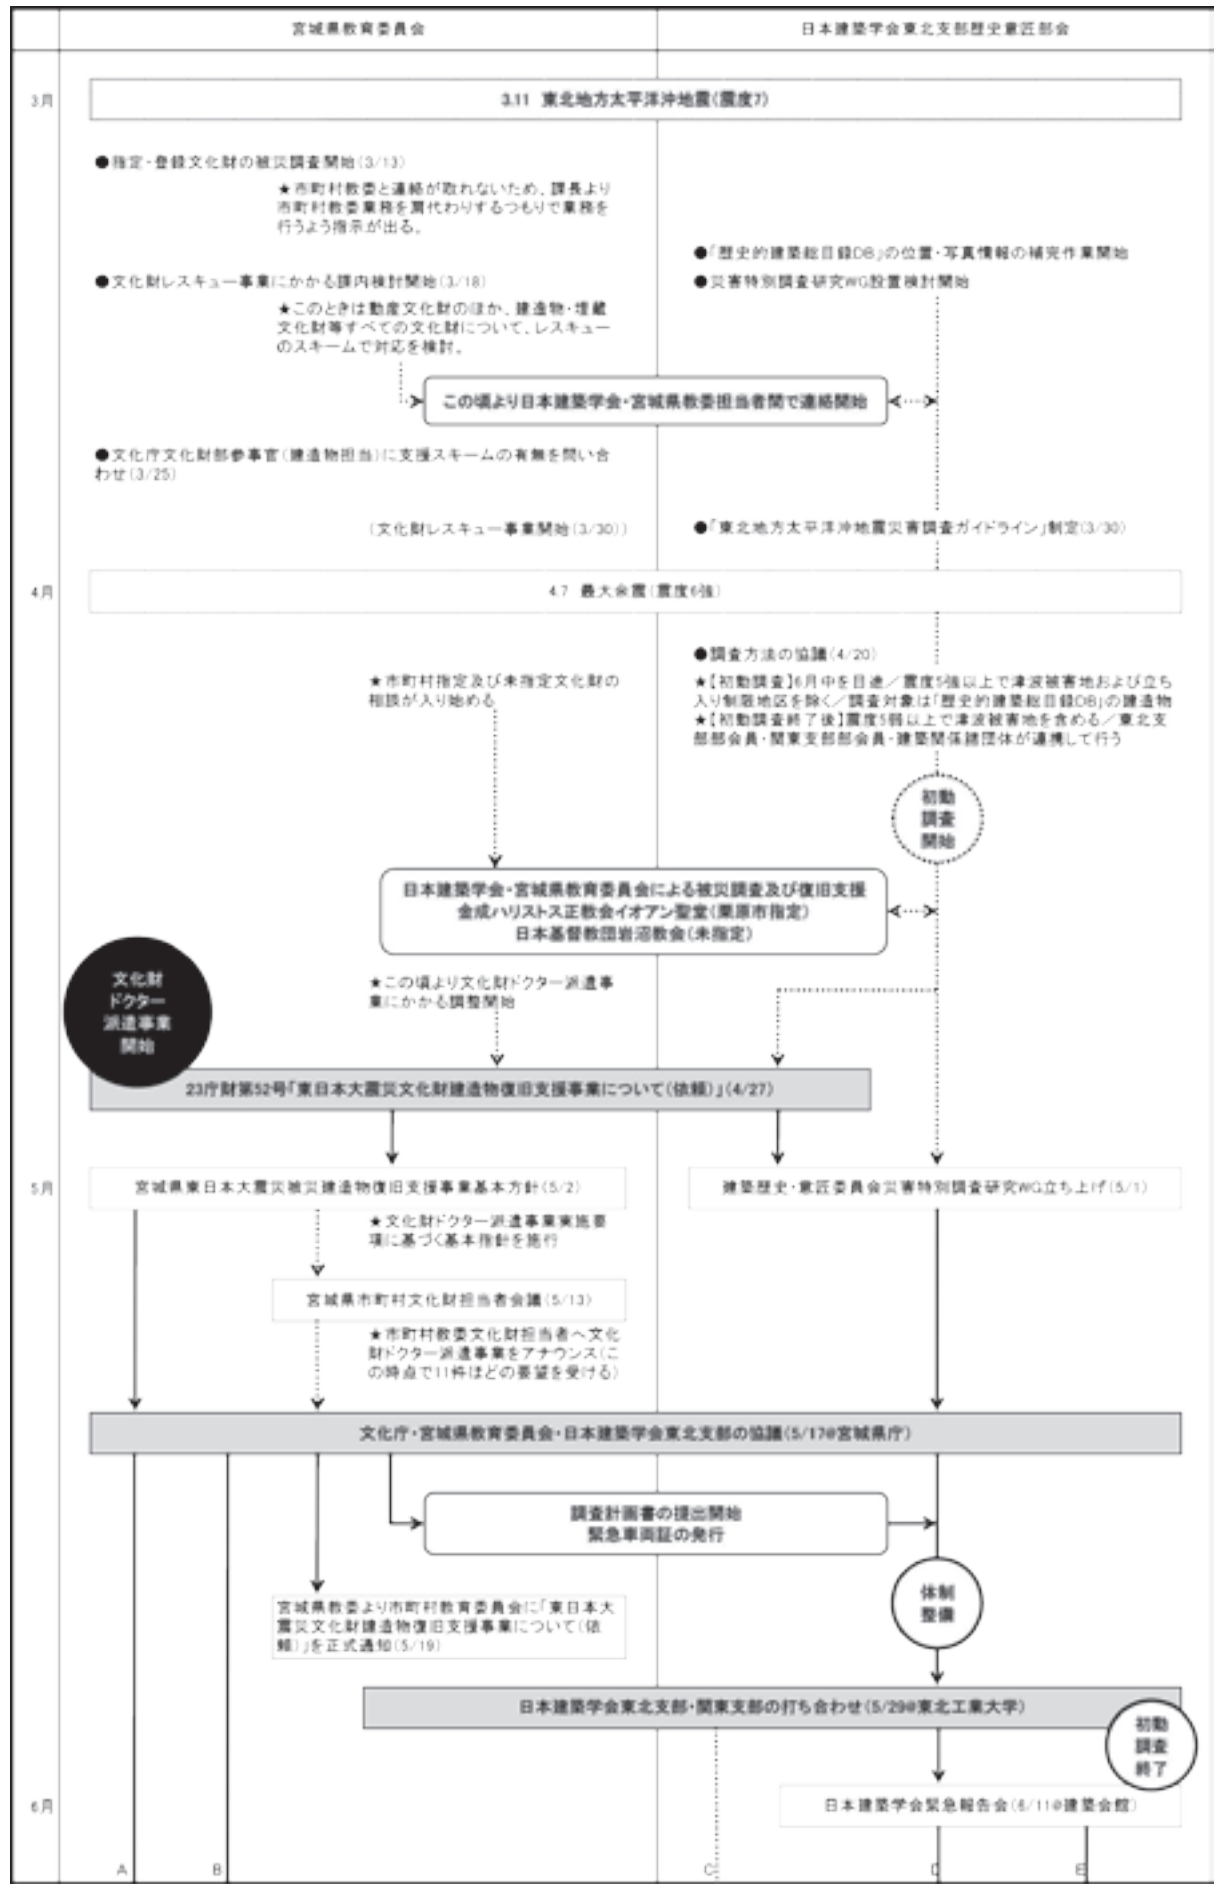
宮城県教育委員会

日本建築学会東北支部歴史意匠部会

3月

3.11 東北地方太平洋沖地震(震度7)

●指定・登録文化財の被災調査開始(3/13)

★市町村教委と連絡が取れないため、課長より市町村教委業務を肩代わりするつもりで業務を行うよう指示が出る。

●「歴史的建築総目録DB」の位置・写真情報の補完作業開始

●災害特別調査研究WG設置検討開始

●文化財レスキュー事業にかかる課内検討開始(3/18)

★このときは動産文化財のほか、建造物・埋蔵文化財等すべての文化財について、レスキューのスキームで対応を検討。

この頃より日本建築学会・宮城県教委担当者間で連絡開始

●文化庁文化財部参事官(建造物担当)に支援スキームの有無を問い合わせ(3/25)

(文化財レスキュー事業開始(3/30))

●「東北地方太平洋沖地震災害調査ガイドライン」制定(3/30)

4月

4.7 最大余震(震度6強)

●調査方法の協議(4/20)

★市町村指定及び未指定文化財の相談が入り始める

★【初動調査】6月中を目途／震度5強以上で津波被害地および立ち入り制限地区を除く／調査対象は「歴史的建築総目録DB」の建造物
★【初動調査終了後】震度5弱以上で津波被害地を含める／東北支部部会員・関東支部部会員・建築関係諸団体が連携して行う

初動調査開始

日本建築学会・宮城県教育委員会による被災調査及び復旧支援
金成ハリストス正教会イオアン聖堂(栗原市指定)
日本基督教団岩沼教会(未指定)

文化財ドクター派遣事業開始

★この頃より文化財ドクター派遣事業にかかる調整開始

23庁財第52号「東日本大震災文化財建造物復旧支援事業について(依頼)」(4/27)

5月

宮城県東日本大震災被災建造物復旧支援事業基本方針(5/2)

建築歴史・意匠委員会災害特別調査研究WG立ち上げ(5/1)

★文化財ドクター派遣事業実施要項に基づく基本指針を施行

宮城県市町村文化財担当者会議(5/13)

★市町村教委文化財担当者へ文化財ドクター派遣事業をアナウンス(この時点で11件ほどの要望を受ける)

文化庁・宮城県教育委員会・日本建築学会東北支部の協議(5/17@宮城県庁)

調査計画書の提出開始
緊急車両証の発行

体制整備

宮城県教委より市町村教育委員会に「東日本大震災文化財建造物復旧支援事業について(依頼)」を正式通知(5/19)

日本建築学会東北支部・関東支部の打ち合わせ(5/29@東北工業大学)

初動調査終了

6月

日本建築学会緊急報告会(6/11@建築会館)

A B C D E